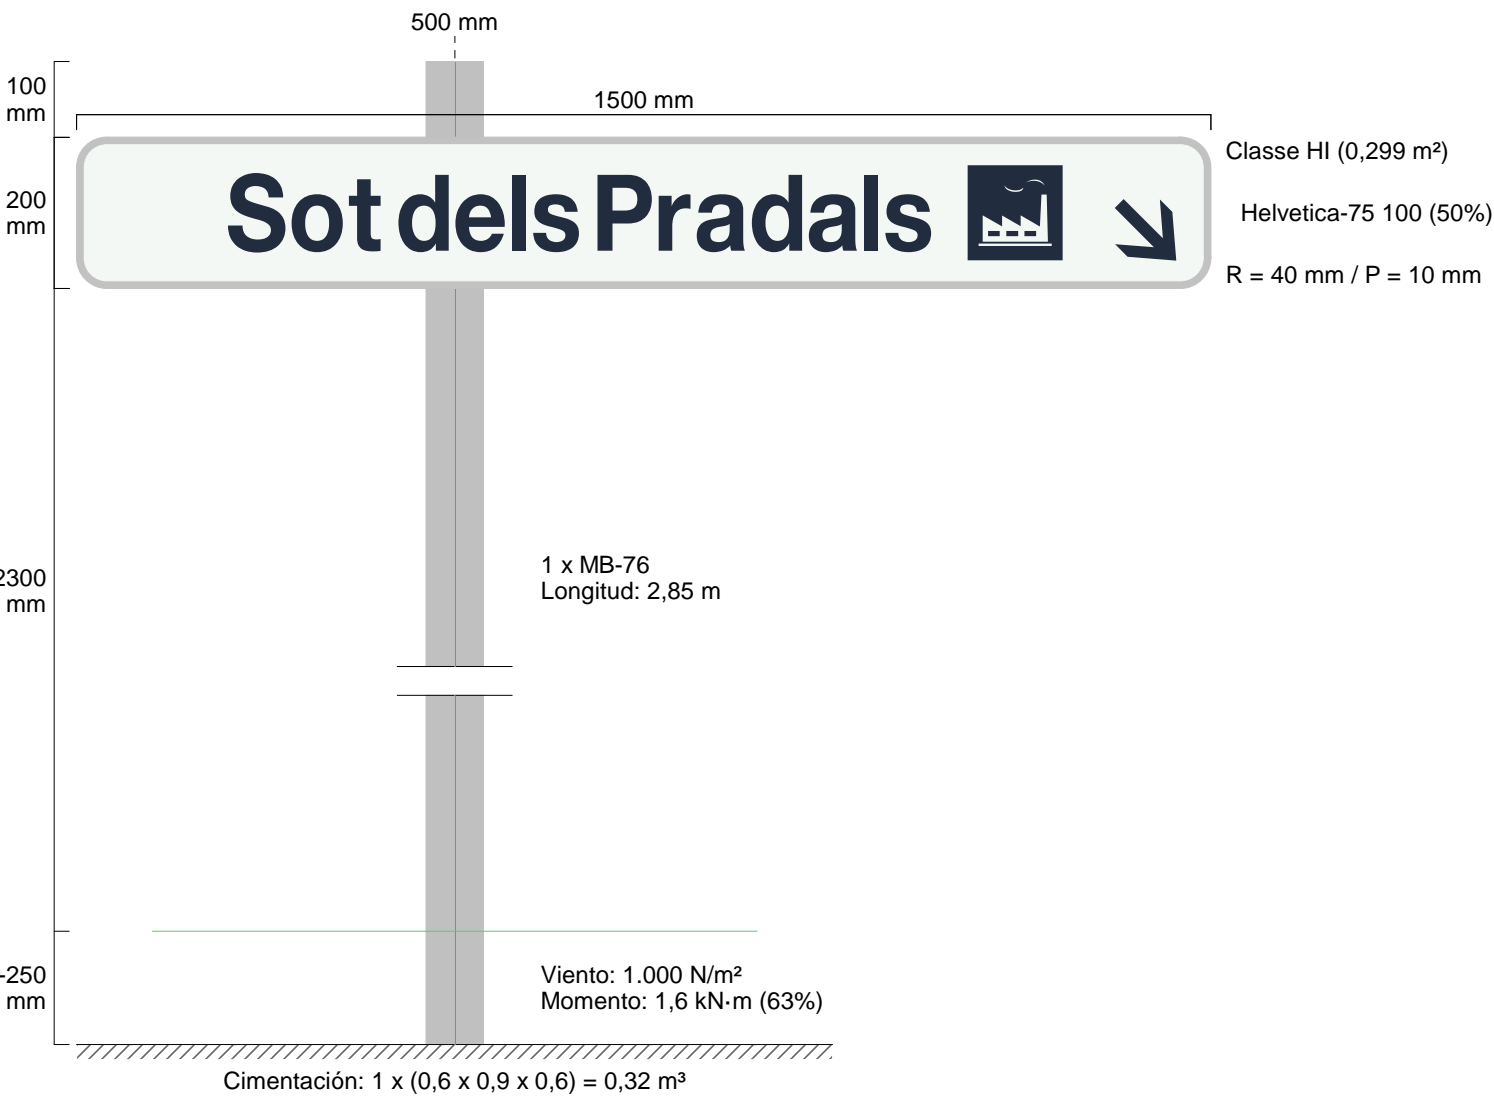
500 mm

100 mm

1500 mm

200 mm

Sot dels Pradals

Classe HI (0,299 m²)

Helvetica-75 100 (50%)

R = 40 mm / P = 10 mm

2300 mm

1 x MB-76
Longitud: 2,85 m

-250 mm

Viento: 1.000 N/m²
Momento: 1,6 kN·m (63%)

Cimentación: 1 x (0,6 x 0,9 x 0,6) = 0,32 m³